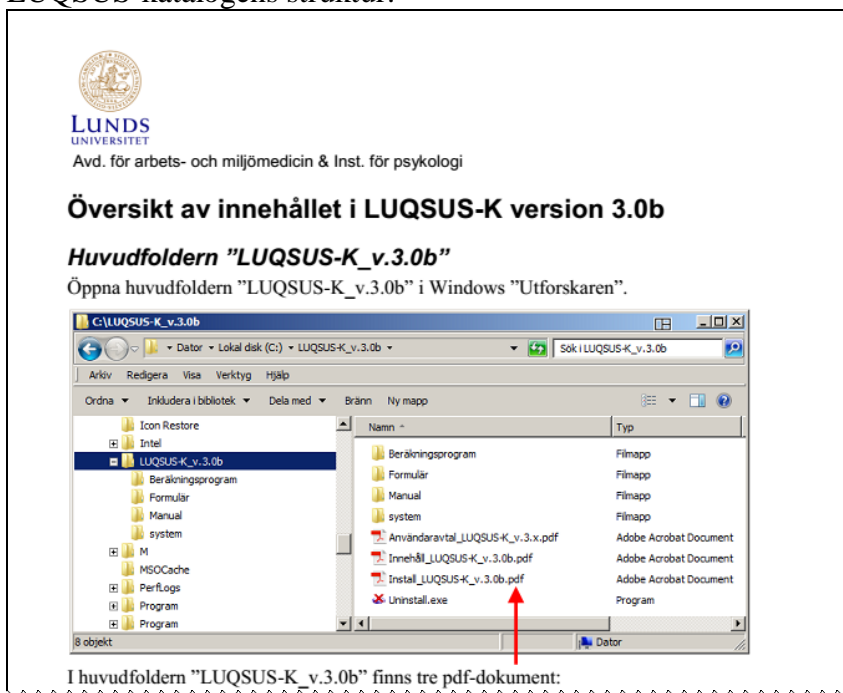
LUNDS UNIVERSITET

Avd. för arbets- och miljömedicin & Inst. för psykologi

Översikt av innehållet i LUQSUS-K version 3.0b

Huvudfoldern ”LUQSUS-K_v.3.0b”

Öppna huvudfoldern ”LUQSUS-K_v.3.0b” i Windows ”Utforskaren”.

C:\LUQSUS-K_v.3.0b

Dator ▸ Lokal disk (C:) ▸ LUQSUS-K_v.3.0b ▸

Sök i LUQSUS-K_v.3.0b

Arkiv Redigera Visa Verktyg Hjälp

Ordna ▾ Inkludera i bibliotek ▾ Dela med ▾ Bränn Ny mapp

Icon Restore
Intel
LUQSUS-K_v.3.0b
Beräkningsprogram
Formulär
Manual
system
M
MSOCache
PerfLogs
Program
Program

| Namn | Typ |
|---|---|
| Beräkningsprogram | Filmapp |
| Formulär | Filmapp |
| Manual | Filmapp |
| system | Filmapp |
| Användaravtal_LUQSUS-K_v.3.x.pdf | Adobe Acrobat Document |
| Innehåll_LUQSUS-K_v.3.0b.pdf | Adobe Acrobat Document |
| Install_LUQSUS-K_v.3.0b.pdf | Adobe Acrobat Document |
| Uninstall.exe | Program |

8 objekt

Dator

I huvudfoldern ”LUQSUS-K_v.3.0b” finns tre pdf-dokument: